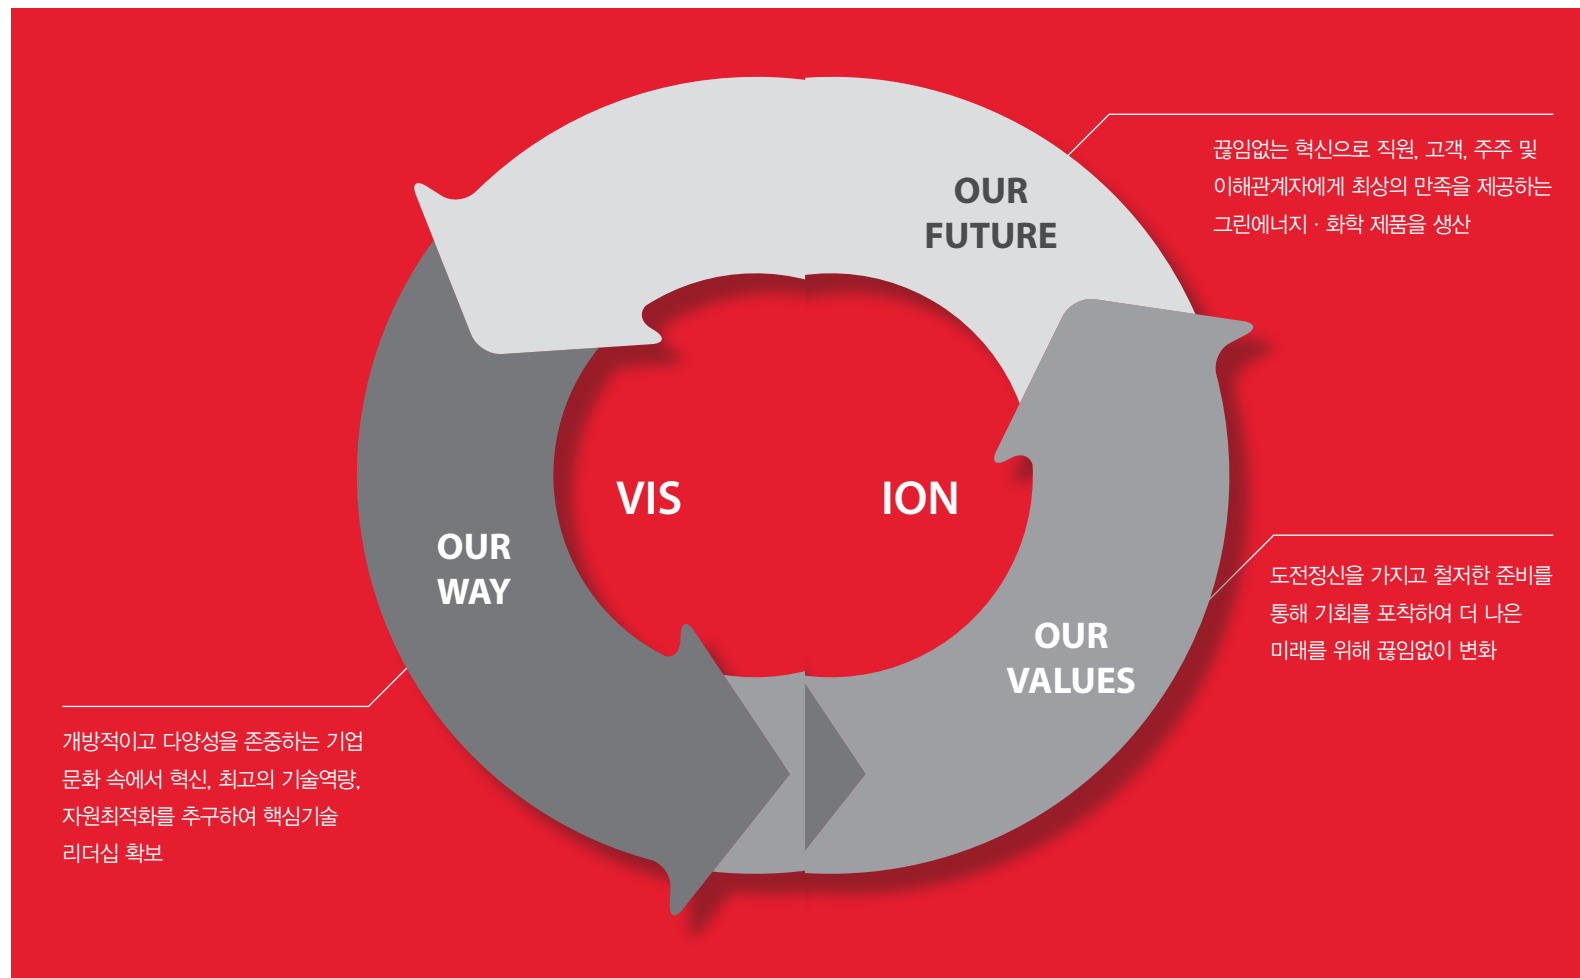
OUR FUTURE

끊임없는 혁신으로 직원, 고객, 주주 및 이해관계자에게 최상의 만족을 제공하는 그린에너지 · 화학 제품을 생산

VIS ION

OUR WAY

OUR VALUES

도전정신을 가지고 철저한 준비를 통해 기회를 포착하여 더 나은 미래를 위해 끊임없이 변화

개방적이고 다양성을 존중하는 기업 문화 속에서 혁신, 최고의 기술역량, 자원최적화를 추구하여 핵심기술 리더십 확보